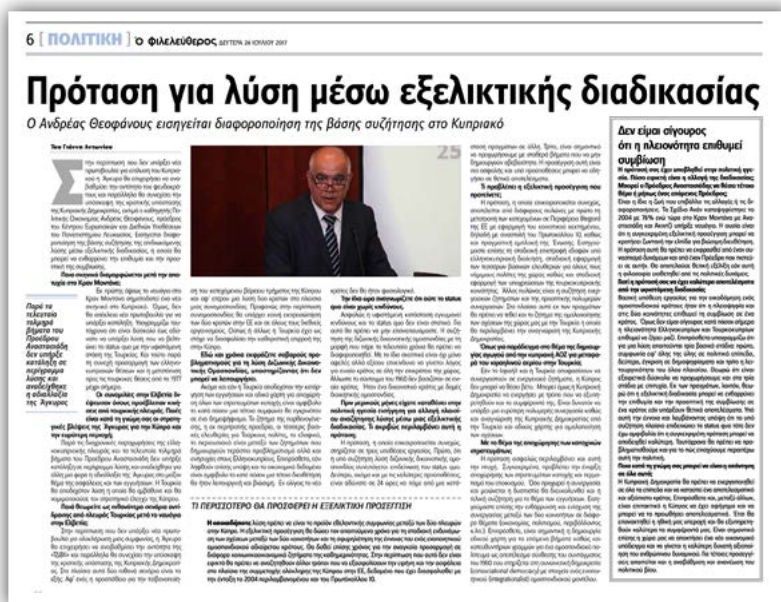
6 [ ΠΟΛΙΤΙΚΗ ] Ο ΦΙΛΕΛΕΥΘΕΡΟΣ ΔΕΥΤΕΡΑ 24 ΙΟΥΛΙΟΥ 2017

Πρόταση για λύση μέσω εξελικτικής διαδικασίας

Ο Ανδρέας Θεοφάνους εισηγείται διαφοροποίηση της βάσης συζήτησης στο Κυπριακό

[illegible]

Παρά τα τελευταία τραγικά ζητήματα του Προέδρου Αναστασιάδη δεν υπήρξε κατάληξη σε περίγραμμα λύσης και αναδείχθηκε η αδιαλλαξία της Άγκυρας

ΤΙ ΠΕΡΙΣΣΟΤΕΡΟ ΘΑ ΠΡΟΣΦΕΡΕΙ Η ΕΞΕΛΙΚΤΙΚΗ ΠΡΟΣΕΓΓΙΣΗ

Δεν είμαι σίγουρος ότι η πλειονότητα επιθυμεί συμβίωση

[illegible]